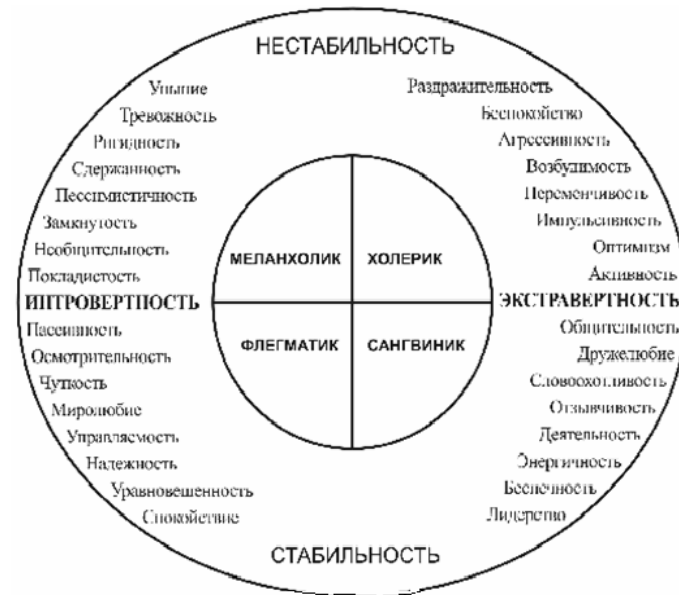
НЕСТАБИЛЬНОСТЬ

Уныние
Тревожность
Ригидность
Сдержанность
Пессимистичность
Замкнутость
Необщительность
Покладистость
ИНТРОВЕРТНОСТЬ
Пассивность
Осмотрительность
Чуткость
Миролюбие
Управляемость
Надежность
Уравновешенность
Спокойствие

Раздражительность
Беспокойство
Агрессивность
Возбудимость
Переменчивость
Импульсивность
Оптимизм
Активность
ЭКСТРАВЕРТНОСТЬ
Общительность
Дружелюбие
Словоохотливость
Отзывчивость
Деятельность
Энергичность
Беспечность
Лидерство

МЕЛАНХОЛИК
ХОЛЕРИК
ФЛЕГМАТИК
САНГВИНИК

СТАБИЛЬНОСТЬ